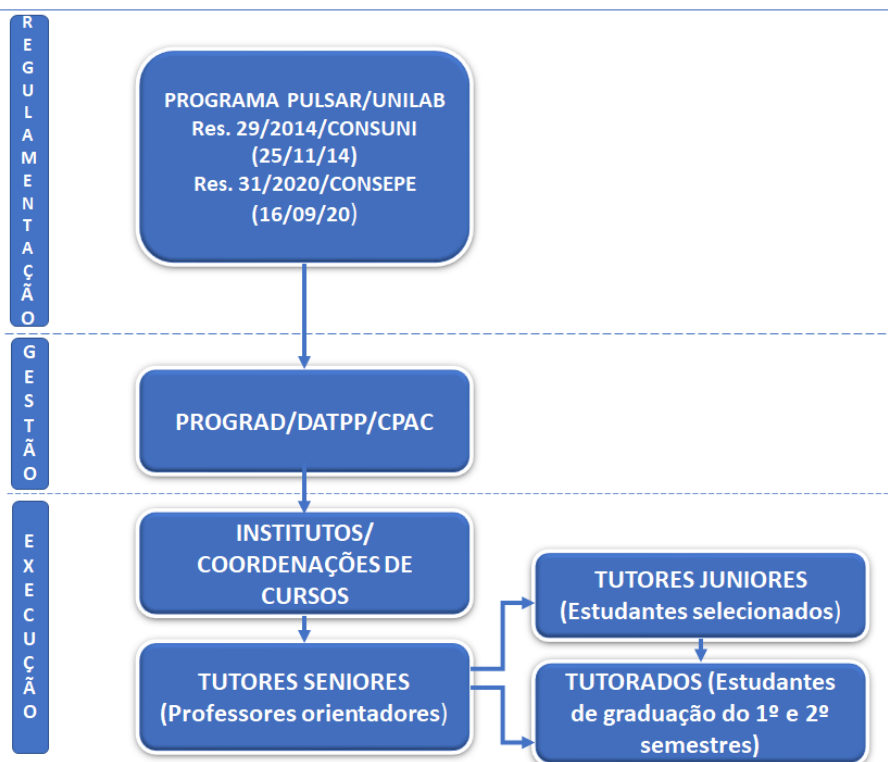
REGULAMENTAÇÃO

PROGRAMA PULSAR/UNILAB
Res. 29/2014/CONSUNI
(25/11/14)
Res. 31/2020/CONSEPE
(16/09/20)

GESTÃO

PROGRAD/DATPP/CPAC

EXECUÇÃO

INSTITUTOS/
COORDENAÇÕES DE
CURSOS

TUTORES SENIORES
(Professores orientadores)

TUTORES JUNIORES
(Estudantes selecionados)

TUTORADOS (Estudantes de graduação do 1º e 2º semestres)